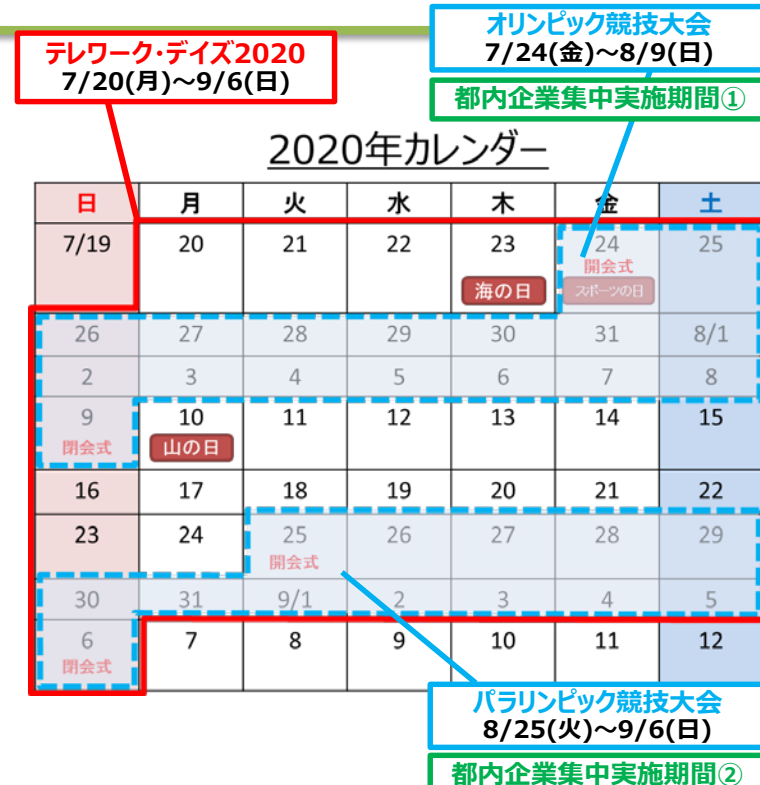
テレワーク·デイズ2020
7/20(月)~9/6(日)

オリンピック競技大会
7/24(金)~8/9(日)

都内企業集中実施期間①

2020年カレンダー

| 日 | 月 | 火 | 水 | 木 | 金 | 土 |
|---|---|---|---|---|---|---|
| 7/19 | 20 | 21 | 22 | 23 海の日 | 24 開会式 スポーツの日 | 25 |
| 26 | 27 | 28 | 29 | 30 | 31 | 8/1 |
| 2 | 3 | 4 | 5 | 6 | 7 | 8 |
| 9 閉会式 | 10 山の日 | 11 | 12 | 13 | 14 | 15 |
| 16 | 17 | 18 | 19 | 20 | 21 | 22 |
| 23 | 24 | 25 開会式 | 26 | 27 | 28 | 29 |
| 30 | 31 | 9/1 | 2 | 3 | 4 | 5 |
| 6 閉会式 | 7 | 8 | 9 | 10 | 11 | 12 |

パラリンピック競技大会
8/25(火)~9/6(日)

都内企業集中実施期間②